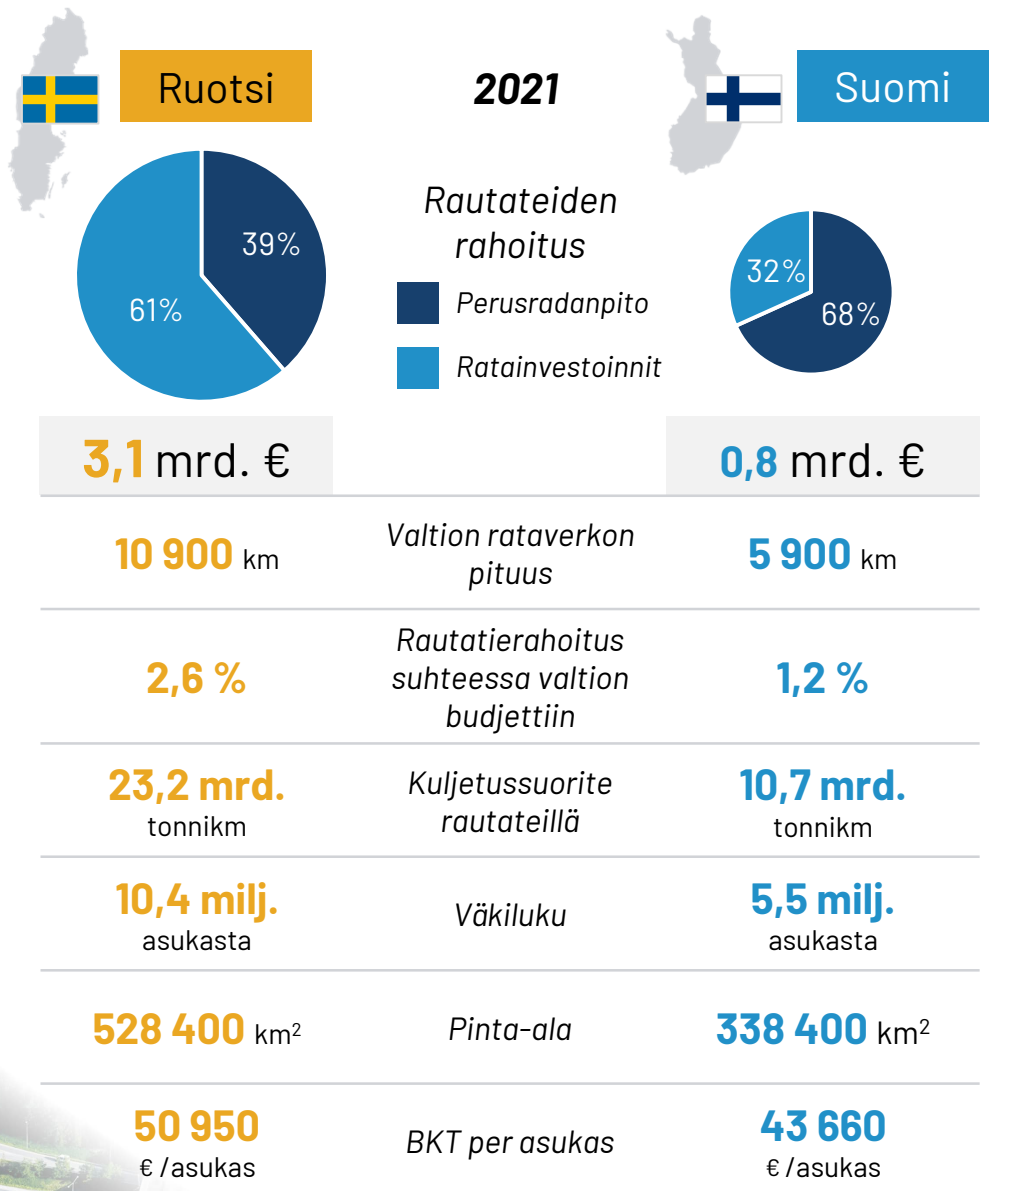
Ruotsi

2021

Suomi

39%

61%

Rautateiden rahoitus

Perusradanpito

Ratainvestoinnit

32%

68%

3,1 mrd. €

0,8 mrd. €

| | | |
|---|---|---|
| 10 900 km | Valtion rataverkon pituus | 5 900 km |
| 2,6 % | Rautatierahoitus suhteessa valtion budjettiin | 1,2 % |
| 23,2 mrd. tonnikm | Kuljetussuorite rautateillä | 10,7 mrd. tonnikm |
| 10,4 milj. asukasta | Väkiluku | 5,5 milj. asukasta |
| 528 400 $km^2$ | Pinta-ala | 338 400 $km^2$ |
| 50 950 € /asukas | BKT per asukas | 43 660 € /asukas |